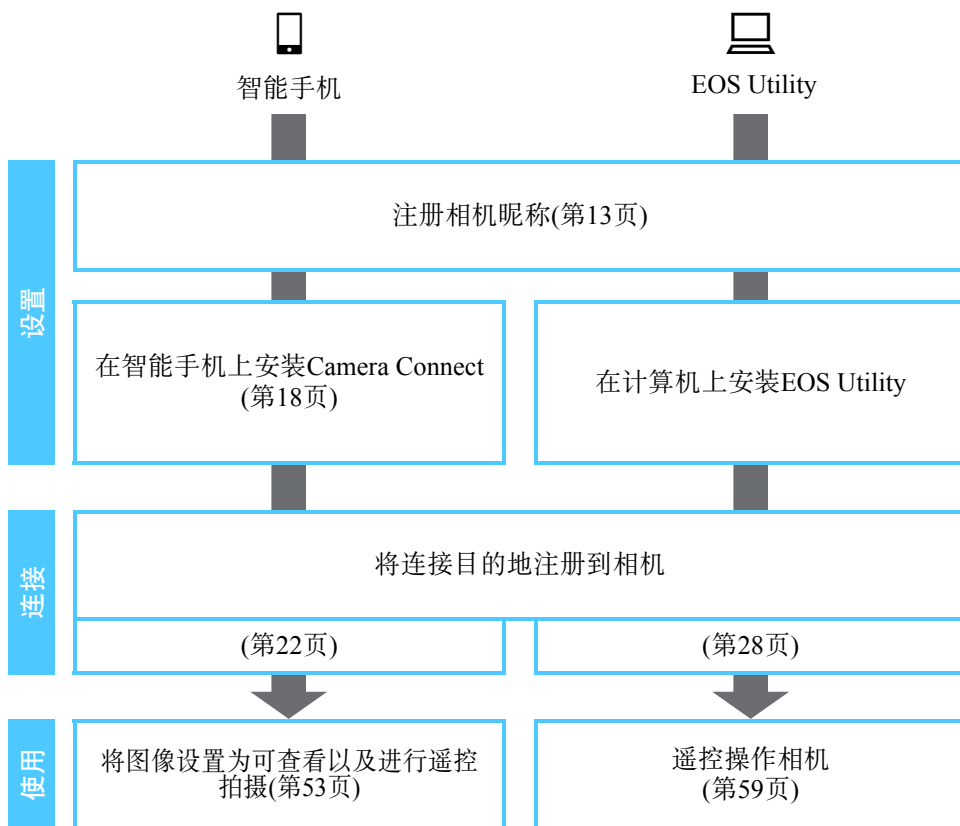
智能手机

EOS Utility

设置

注册相机昵称(第13页)

在智能手机上安装Camera Connect (第18页)

在计算机上安装EOS Utility

连接

将连接目的地注册到相机

(第22页)

(第28页)

使用

将图像设置为可查看以及进行遥控拍摄(第53页)

遥控操作相机 (第59页)